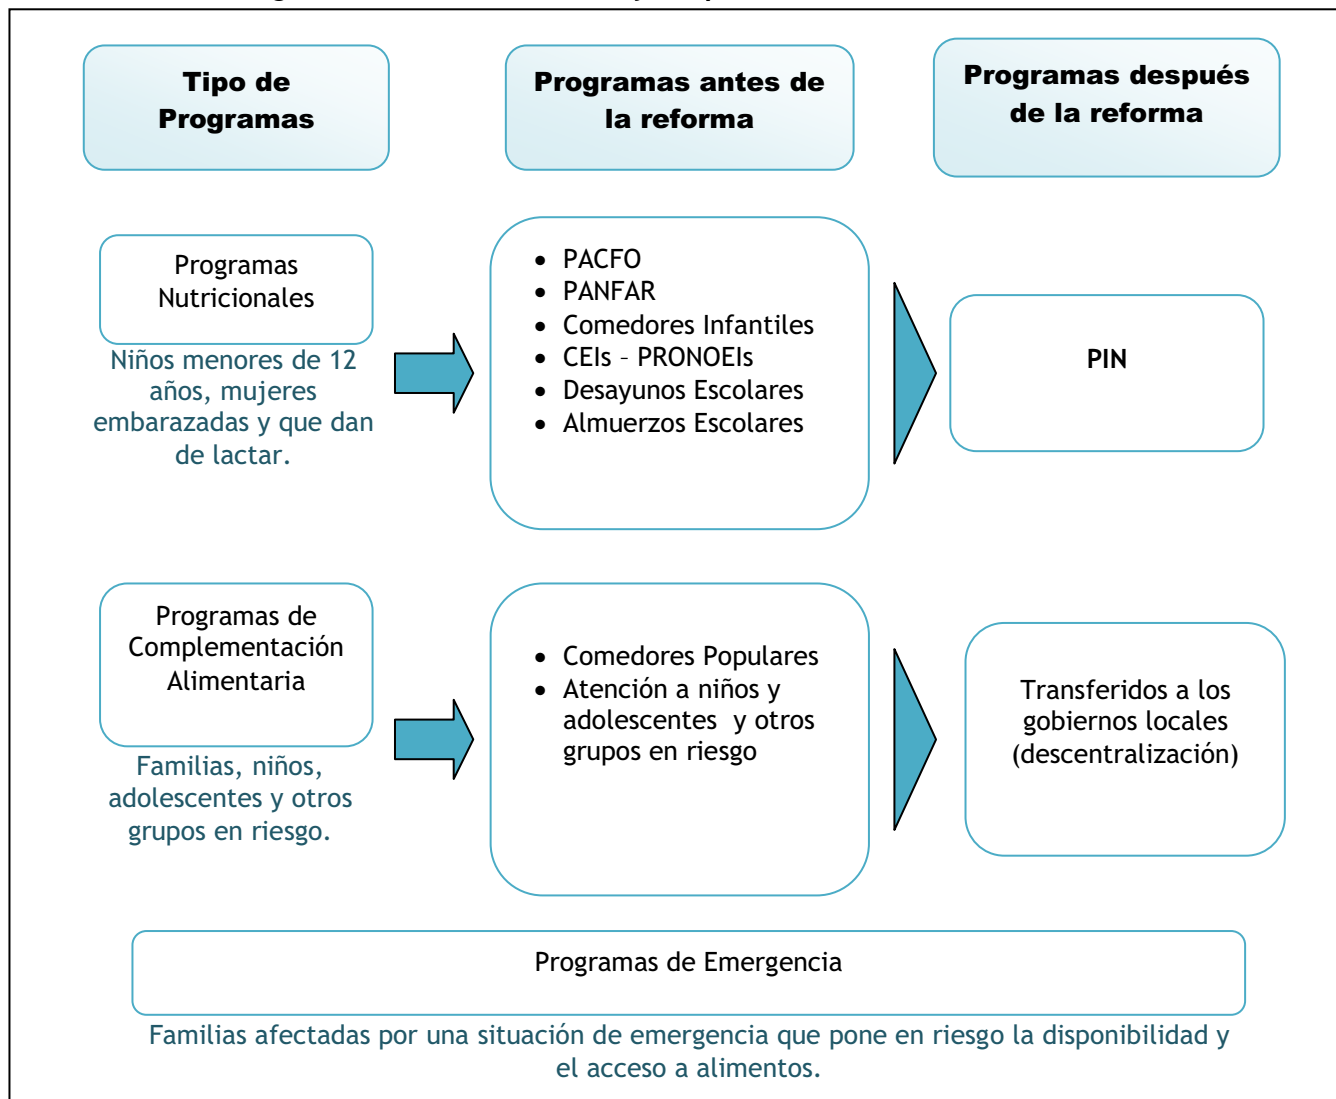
Tipo de Programas

Programas antes de la reforma

Programas después de la reforma

Programas Nutricionales

Niños menores de 12 años, mujeres embarazadas y que dan de lactar.

- PACFO
- PANFAR
- Comedores Infantiles
- CEIs – PRONOEIs
- Desayunos Escolares
- Almuerzos Escolares

PIN

Programas de Complementación Alimentaria

Familias, niños, adolescentes y otros grupos en riesgo.

- Comedores Populares
- Atención a niños y adolescentes y otros grupos en riesgo

Transferidos a los gobiernos locales (descentralización)

Programas de Emergencia

Familias afectadas por una situación de emergencia que pone en riesgo la disponibilidad y el acceso a alimentos.